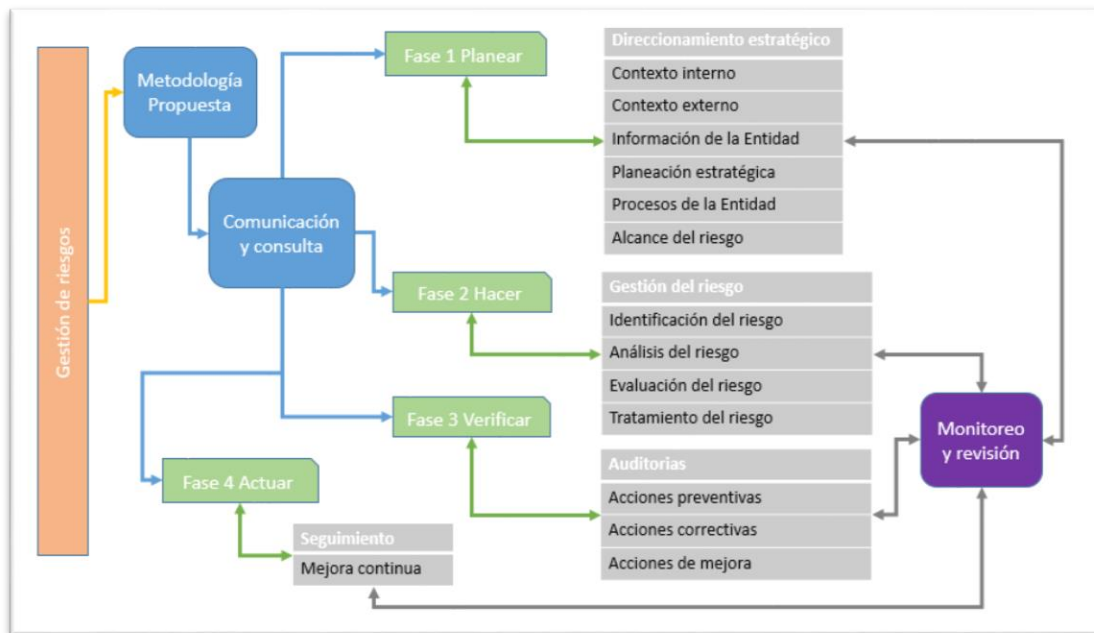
Gestión de riesgos

Metodología Propuesta

Comunicación y consulta

Fase 1 Planear

Direccionamiento estratégico
Contexto interno
Contexto externo
Información de la Entidad
Planeación estratégica
Procesos de la Entidad
Alcance del riesgo

Fase 2 Hacer

Gestión del riesgo
Identificación del riesgo
Análisis del riesgo
Evaluación del riesgo
Tratamiento del riesgo

Fase 3 Verificar

Auditorias
Acciones preventivas
Acciones correctivas
Acciones de mejora

Fase 4 Actuar

Seguimiento
Mejora continua

Monitoreo y revisión